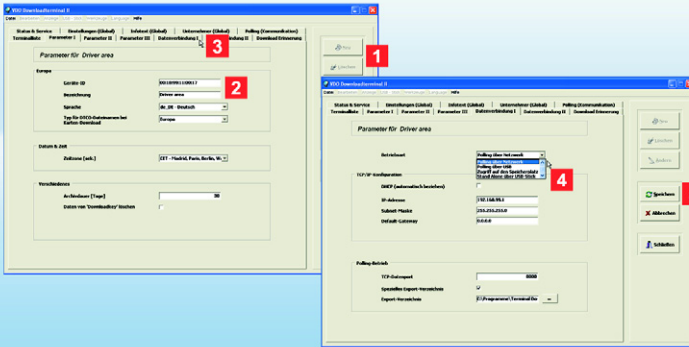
VDO Downloadterminal II

Datei Datenbank Einstellungen Extras Hilfe

Status & Service | Einstellungen (Global) | Infotext (Global) | Unternehmer (Global) | Polling (Kommunikation)
Terminalliste | Parameter I | Parameter II | Parameter III | Datenverbindung I | Datenverbindung II | Download Erinnerung

3

Parameter für Driver area

Europa

Geräte ID: 0010891100017

Bezeichnung: Driver area

Sprache: de_DE - Deutsch

Typ für DTCO-Dateinamen bei Karten-Download: Europa

2

Datum & Zeit

Zeitzone [sek.]: CET - Madrid, Paris, Berlin, W...

Verschiedenes

Archivdauer [Tage]: 30

Daten von 'Downloadkey' löschen

Neu

Löschen

1

VDO Downloadterminal II

Datei Datenbank Einstellungen Extras Hilfe

Status & Service | Einstellungen (Global) | Infotext (Global) | Unternehmer (Global) | Polling (Kommunikation)
Terminalliste | Parameter I | Parameter II | Parameter III | Datenverbindung I | Datenverbindung II | Download Erinnerung

Parameter für Driver area

Betriebsart: Polling über Netzwerk
Polling über Netzwerk
Polling über USB
Zugriff auf den Sanitisierdatei
Stand Alone über USB Stick

4

TCP/IP-Konfiguration

DHCP (automatisch beziehen)

IP-Adresse: 192.168.99.1

Subnet-Maske: 255.255.255.0

Default-Gateway: 0.0.0.0

Polling-Betrieb

TCP-Datenport: 5000

Spezielles Export-Verzeichnis

Export-Verzeichnis: C:\Programme\Terminal Ba

Neu

Löschen

Ändern

Speichern

Abbrechen

Schließen